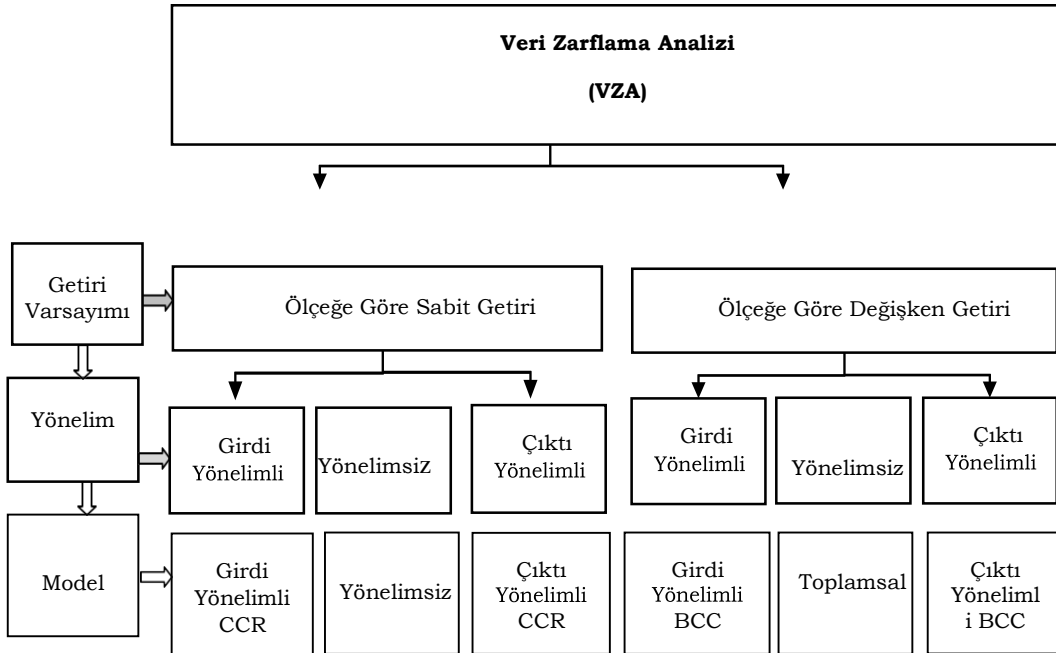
**Veri Zarflama Analizi**

**(VZA)**

Getiri Varsayımı

Ölçeğe Göre Sabit Getiri

Ölçeğe Göre Değişken Getiri

Yönelim

Girdi Yönelimli

Yönelimsiz

Çıktı Yönelimli

Girdi Yönelimli

Yönelimsiz

Çıktı Yönelimli

Model

Girdi Yönelimli CCR

Yönelimsiz

Çıktı Yönelimli CCR

Girdi Yönelimli BCC

Toplamsal

Çıktı Yöneliml i BCC